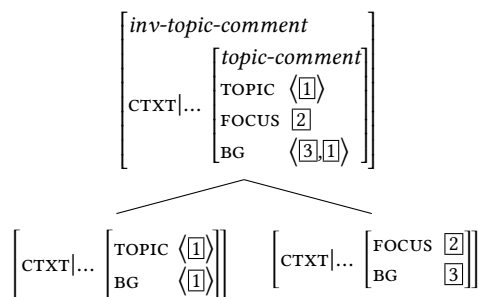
$\begin{bmatrix} \textit{inv-topic-comment} \\ \text{CTXT}|\ldots \begin{bmatrix} \textit{topic-comment} \\ \text{TOPIC} & \langle \boxed{1} \rangle \\ \text{FOCUS} & \boxed{2} \\ \text{BG} & \langle \boxed{3}, \boxed{1} \rangle \end{bmatrix} \end{bmatrix}$

$\begin{bmatrix} \text{CTXT}|\ldots \begin{bmatrix} \text{TOPIC} & \langle \boxed{1} \rangle \\ \text{BG} & \langle \boxed{1} \rangle \end{bmatrix} \end{bmatrix}$ $\begin{bmatrix} \text{CTXT}|\ldots \begin{bmatrix} \text{FOCUS} & \boxed{2} \\ \text{BG} & \boxed{3} \end{bmatrix} \end{bmatrix}$